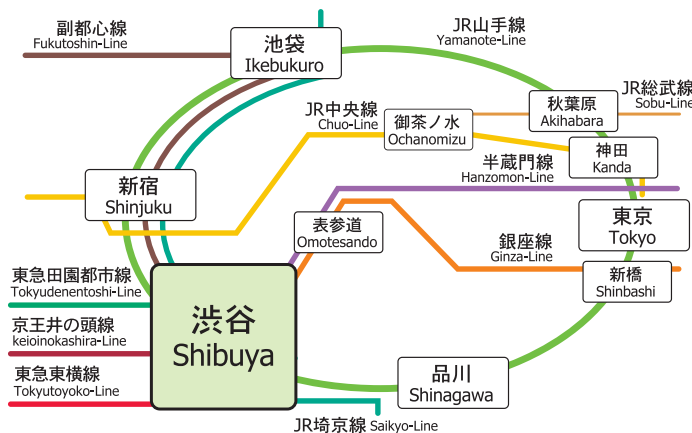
副都心線
Fukutoshin-Line

池袋
Ikebukuro

JR山手線
Yamanote-Line

JR総武線
Sobu-Line

秋葉原
Akihabara

JR中央線
Chuo-Line

御茶ノ水
Ochanomizu

神田
Kanda

半蔵門線
Hanzomon-Line

新宿
Shinjuku

東京
Tokyo

表参道
Omotesando

銀座線
Ginza-Line

新橋
Shinbashi

東急田園都市線
Tokyudenentoshi-Line

京王井の頭線
keioinokashira-Line

渋谷
Shibuya

東急東横線
Tokyutoyoko-Line

品川
Shinagawa

JR埼京線 Saikyo-Line